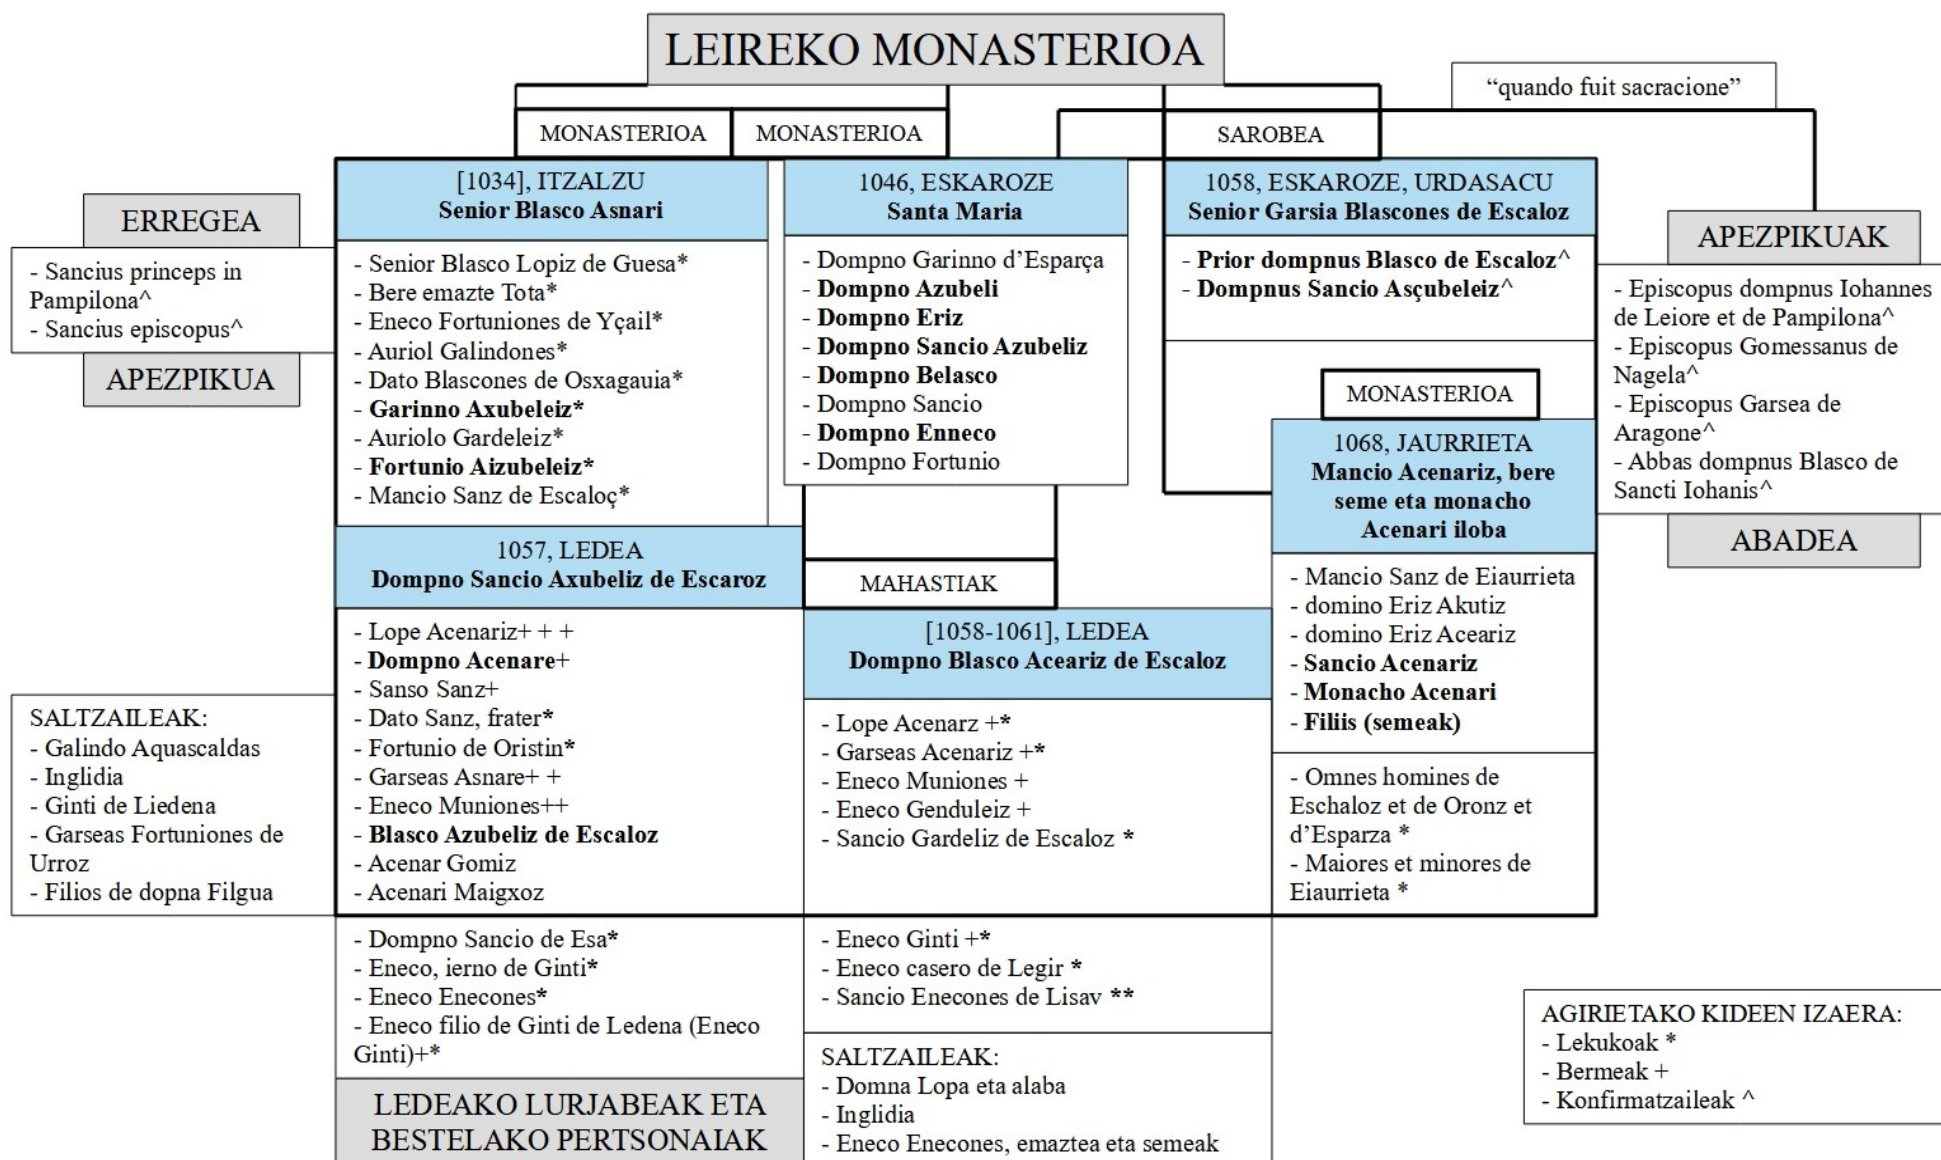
LEIREKO MONASTERIOA

"quando fuit sacracione"

MONASTERIOA

MONASTERIOA

SAROBEA

ERREGEA

- Sancius princeps in Pampilona^
- Sancius episcopus^

APEZPIKUA

[1034], ITZALZU
**Senior Blasco Asnari**

- Senior Blasco Lopiz de Guesa*
- Bere emazte Tota*
- Eneco Fortuniones de Yçail*
- Auriol Galindones*
- Dato Blascones de Osxagauia*
- **Garinno Axubeleiz***
- Auriolo Gardeleiz*
- **Fortunio Aizubeleiz***
- Mancio Sanz de Escaloç*

1046, ESKAROZE
**Santa Maria**

- Dompno Garinno d'Esparça
- **Dompno Azubeli**
- **Dompno Eriz**
- **Dompno Sancio Azubeliz**
- **Dompno Belasco**
- Dompno Sancio
- **Dompno Enneco**
- Dompno Fortunio

1058, ESKAROZE, URDASACU
**Senior Garsia Blascones de Escaloz**

- **Prior dompnus Blasco de Escaloz^**
- **Dompnus Sancio Asçubeleiz^**

APEZPIKUAK

- Episcopus dompnus Iohannes de Leiore et de Pampilona^
- Episcopus Gomessanus de Nagela^
- Episcopus Garsea de Aragone^
- Abbas dompnus Blasco de Sancti Iohanis^

ABADEA

MONASTERIOA

1068, JAURRIETA
**Mancio Acenariz, bere seme eta monacho Acenari iloba**

- Mancio Sanz de Eiaurrieta
- domino Eriz Akutiz
- domino Eriz Aceariz
- **Sancio Acenariz**
- **Monacho Acenari**
- **Filiis (semeak)**

- Omnes homines de Eschaloz et de Oronz et d'Esparza *
- Maiores et minores de Eiaurrieta *

1057, LEDEA
**Dompno Sancio Axubeliz de Escaroz**

MAHASTIAK

- Lope Acenariz+ + +
- **Dompno Acenare**+
- Sanso Sanz+
- Dato Sanz, frater*
- Fortunio de Oristin*
- Garseas Asnare+ +
- Eneco Muniones++
- **Blasco Azubeliz de Escaloz**
- Acenar Gomiz
- Acenari Maigxoz

[1058-1061], LEDEA
**Dompno Blasco Aceariz de Escaloz**

- Lope Acenarz +*
- Garseas Acenariz +*
- Eneco Muniones +
- Eneco Genduleiz +
- Sancio Gardeliz de Escaloz *

SALTZAILEAK:
- Galindo Aquascaldas
- Inglidia
- Ginti de Liedena
- Garseas Fortuniones de Urroz
- Filios de dopna Filgua

- Dompno Sancio de Esa*
- Eneco, ierno de Ginti*
- Eneco Enecones*
- Eneco filio de Ginti de Ledena (Eneco Ginti)+*

- Eneco Ginti +*
- Eneco casero de Legir *
- Sancio Enecones de Lisav **

LEDEAKO LURJABEAK ETA BESTELAKO PERTSONAIAK

SALTZAILEAK:
- Domna Lopa eta alaba
- Inglidia
- Eneco Enecones, emaztea eta semeak

AGIRIETAKO KIDEEN IZAERA:
- Lekukoak *
- Bermeak +
- Konfirmatzaileak ^